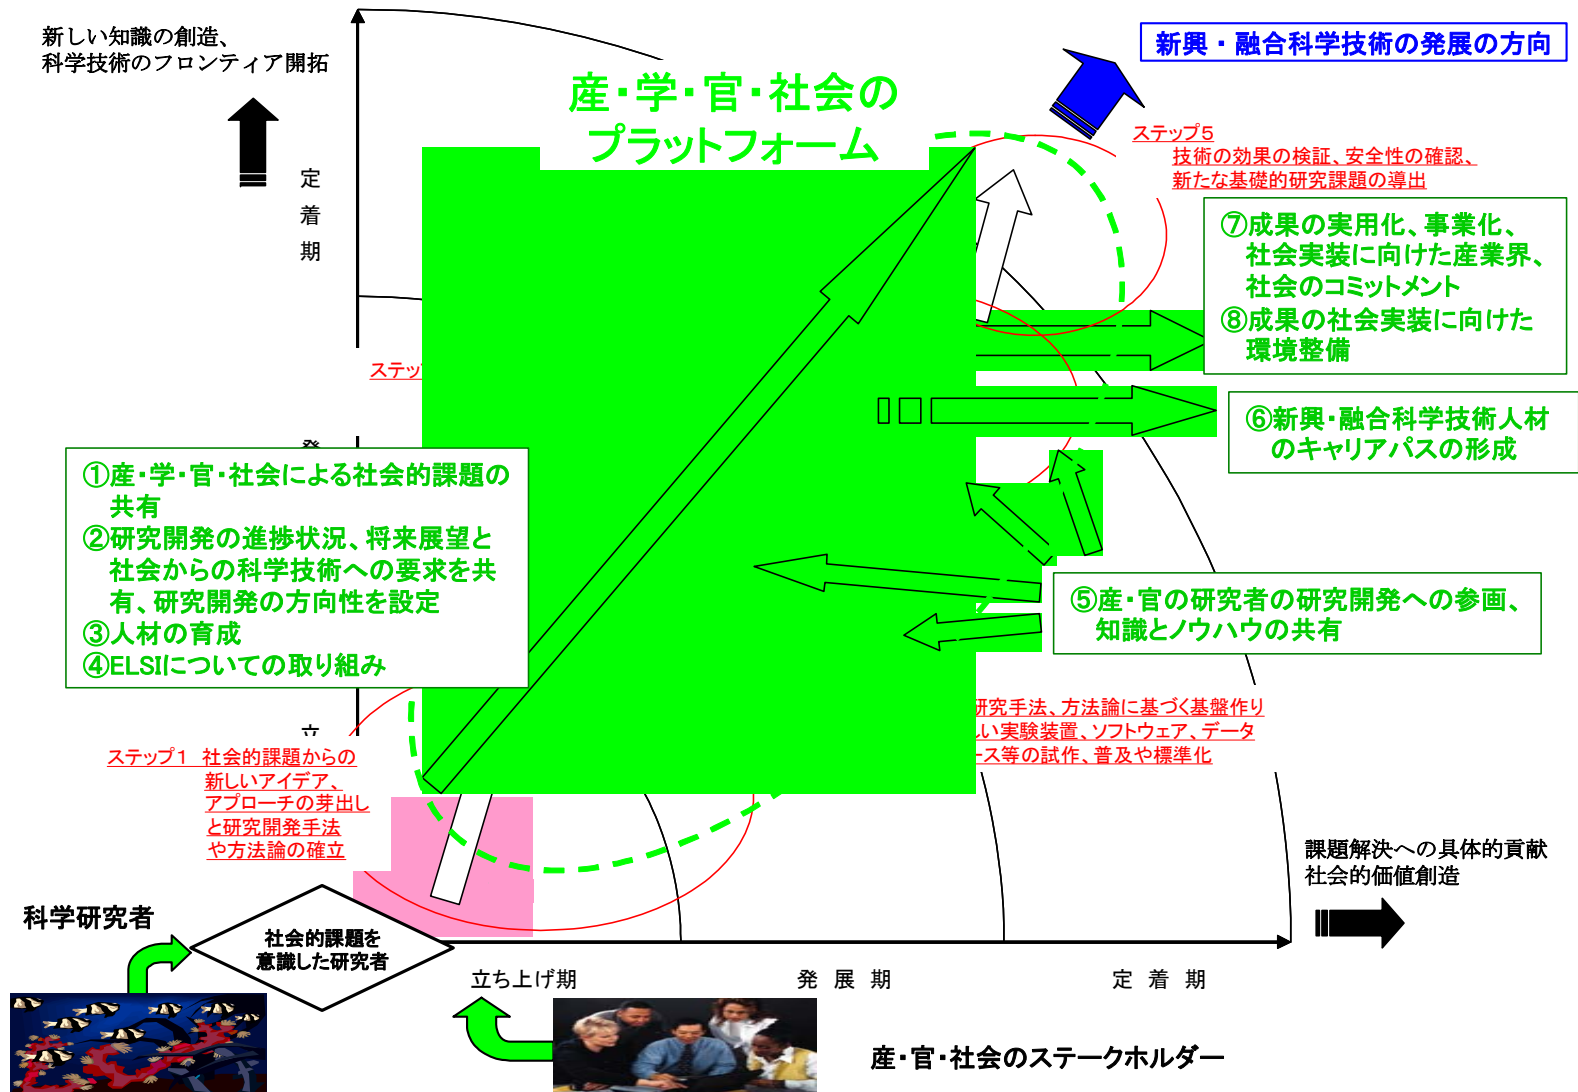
新しい知識の創造、
科学技術のフロンティア開拓

定
着
期

産･学･官･社会の
プラットフォーム

新興・融合科学技術の発展の方向

ステップ５
技術の効果の検証、安全性の確認、
新たな基礎的研究課題の導出

⑦成果の実用化、事業化、
社会実装に向けた産業界、
社会のコミットメント
⑧成果の社会実装に向けた
環境整備

ステッ

⑥新興･融合科学技術人材
のキャリアパスの形成

発

①産･学･官･社会による社会的課題の
共有
②研究開発の進捗状況、将来展望と
社会からの科学技術への要求を共
有、研究開発の方向性を設定
③人材の育成
④ELSIについての取り組み

⑤産･官の研究者の研究開発への参画、
知識とノウハウの共有

研究手法、方法論に基づく基盤作り
い実験装置、ソフトウェア、データ
ース等の試作、普及や標準化

立

ステップ１ 社会的課題からの
新しいアイデア、
アプローチの芽出し
と研究開発手法
や方法論の確立

課題解決への具体的貢献
社会的価値創造

科学研究者

社会的課題を
意識した研究者

立ち上げ期　　発 展 期　　定 着 期

産･官･社会のステークホルダー